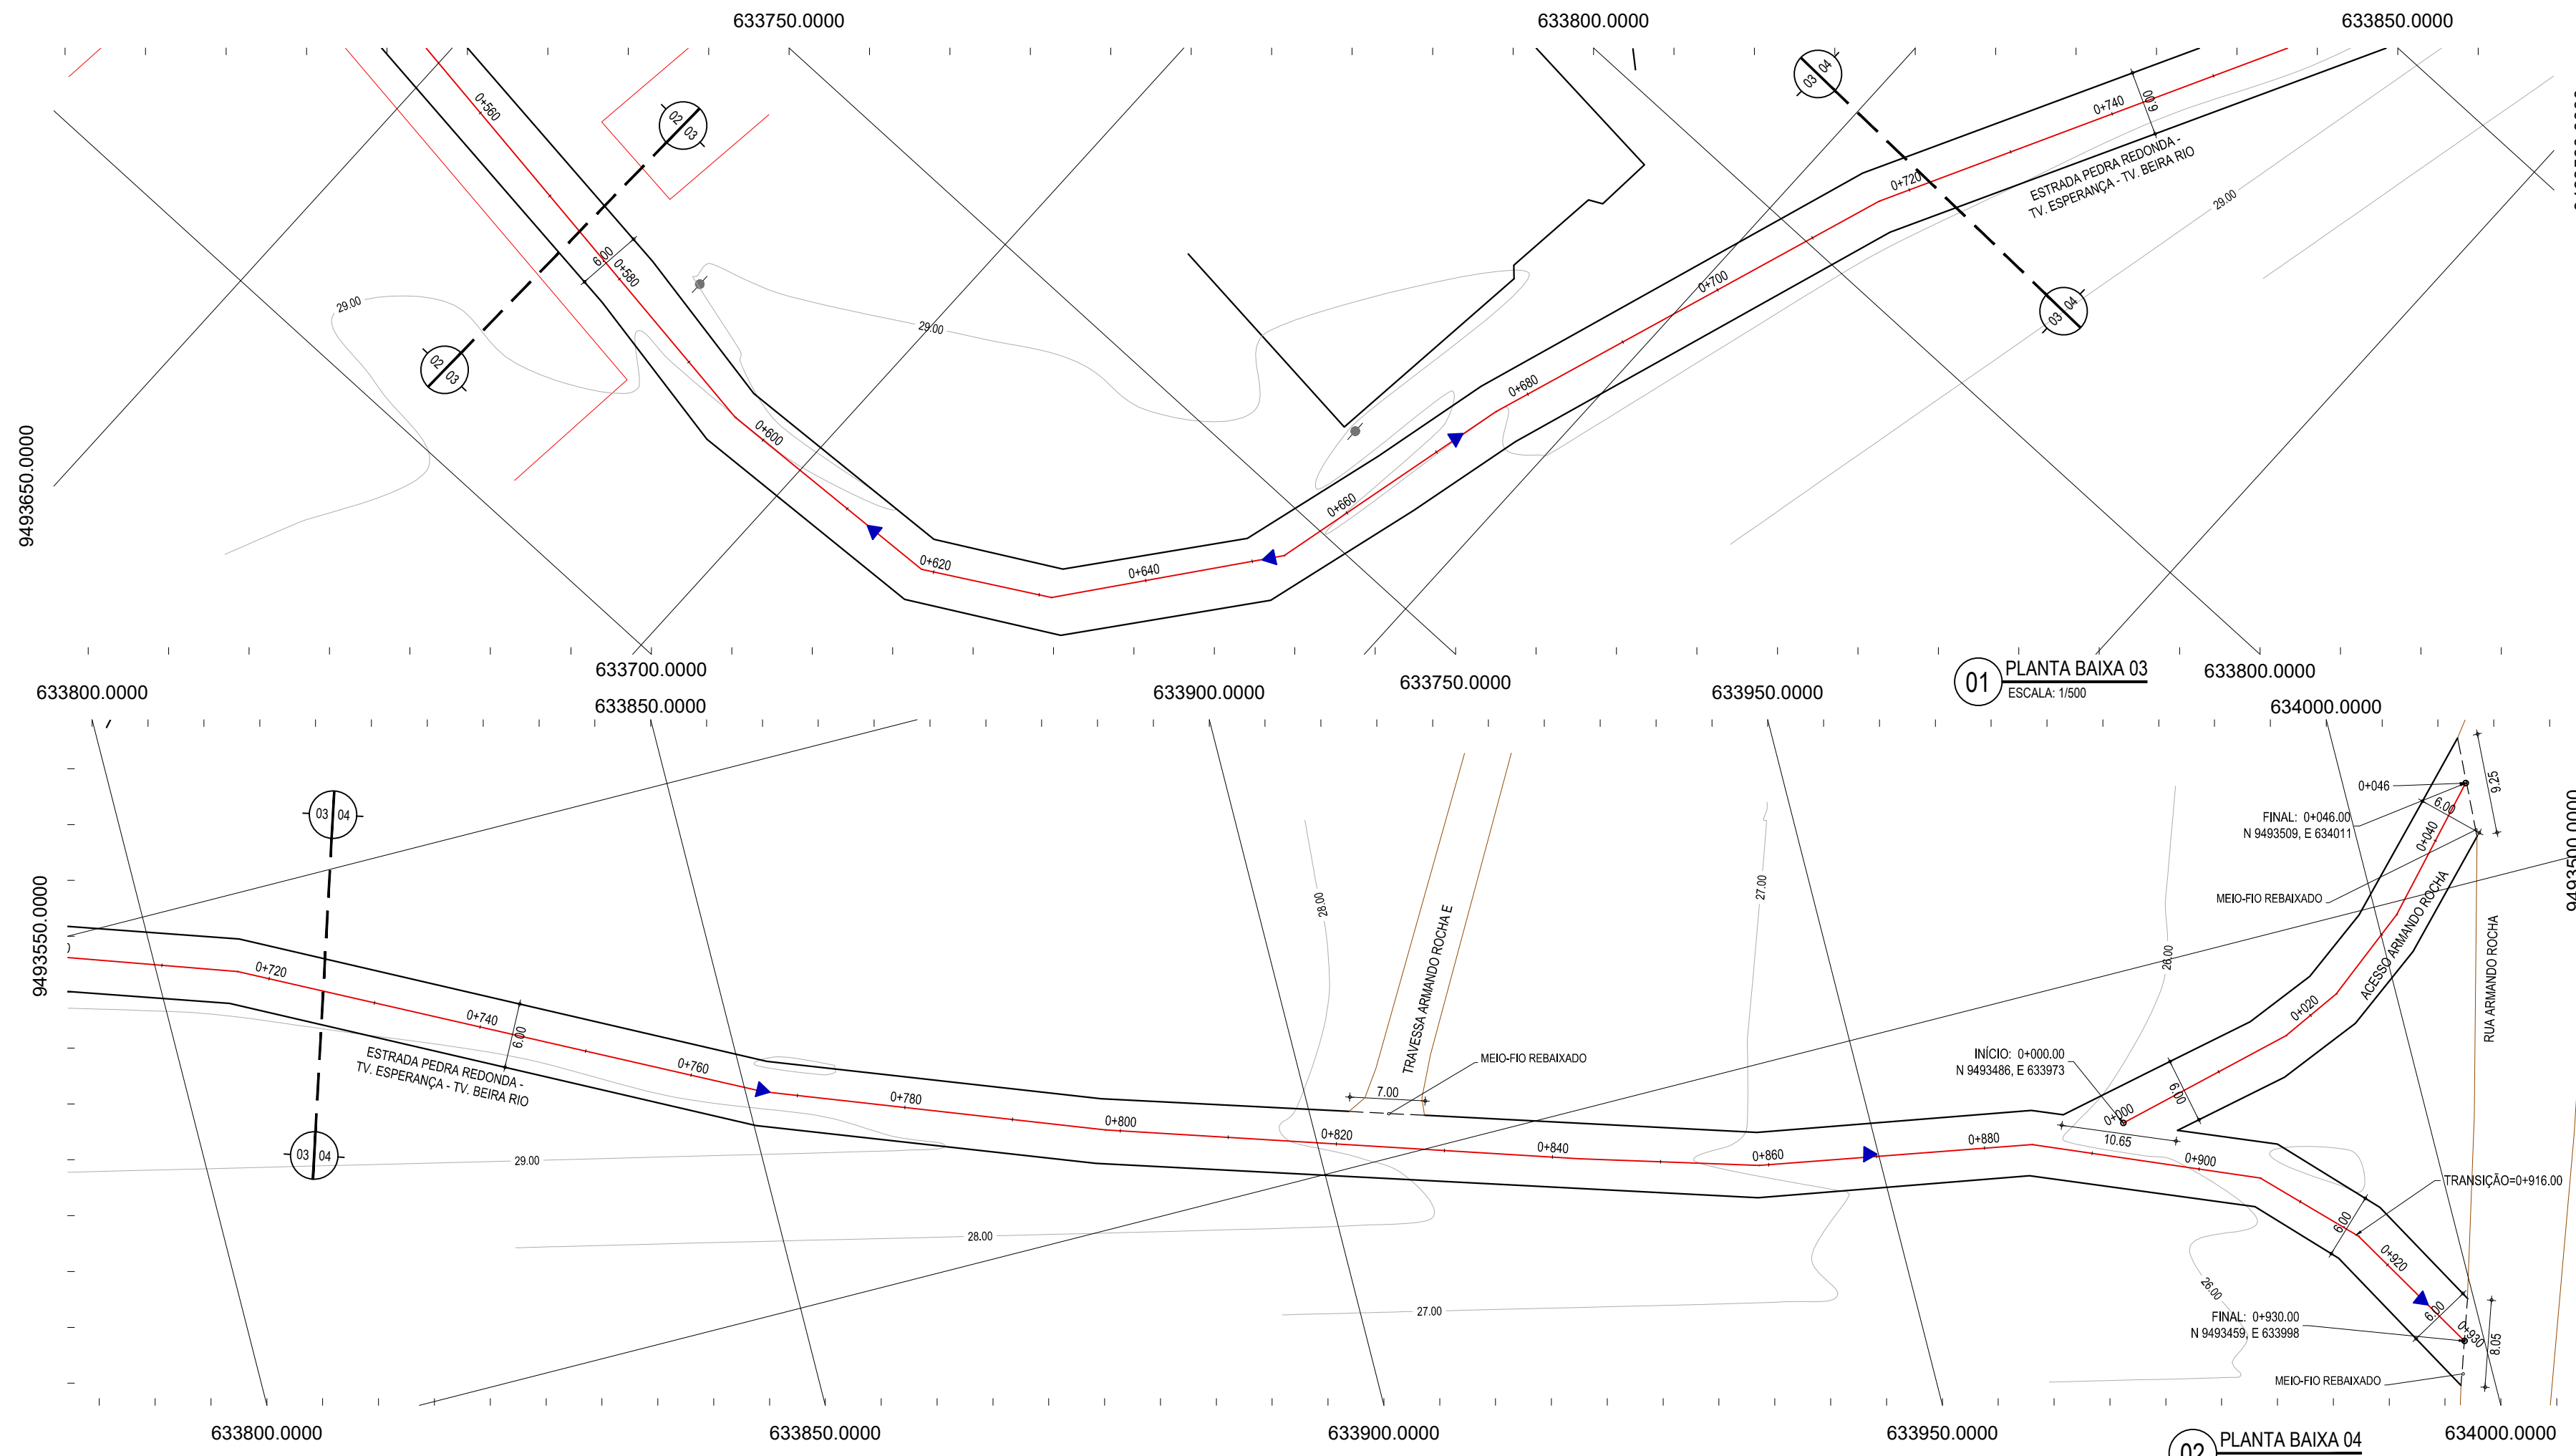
633750.0000
633800.0000
633850.0000
9493650.0000
0+560
02 03
6.00
0+580
29.00
29.00
02 03
0+600
0+620
0+640
0+660
0+680
0+700
0+720
0+740
6.00
03 04
03 04
ESTRADA PEDRA REDONDA - TV. ESPERANÇA - TV. BEIRA RIO
29.00
633700.0000
633750.0000
633800.0000
01 PLANTA BAIXA 03
ESCALA: 1/500
633800.0000
633850.0000
633900.0000
633950.0000
634000.0000
9493550.0000
03 04
0+720
0+740
6.00
0+760
ESTRADA PEDRA REDONDA - TV. ESPERANÇA - TV. BEIRA RIO
03 04
29.00
0+780
0+800
28.00
28.00
TRAVESSA ARMANDO ROCHA E
MEIO-FIO REBAIXADO
7.00
0+820
0+840
27.00
27.00
0+860
0+880
28.00
INÍCIO: 0+000.00
N 9493486, E 633973
0+000
6.00
10.65
0+900
0+020
ACESSO ARMANDO ROCHA
0+040
6.00
0+046
FINAL: 0+046.00
N 9493509, E 634011
MEIO-FIO REBAIXADO
9.25
RUA ARMANDO ROCHA
TRANSIÇÃO=0+916.00
6.00
0+920
26.00
6.00
0+930
8.05
FINAL: 0+930.00
N 9493459, E 633998
MEIO-FIO REBAIXADO
9493500.0000
633800.0000
633850.0000
633900.0000
633950.0000
634000.0000
02 PLANTA BAIXA 04